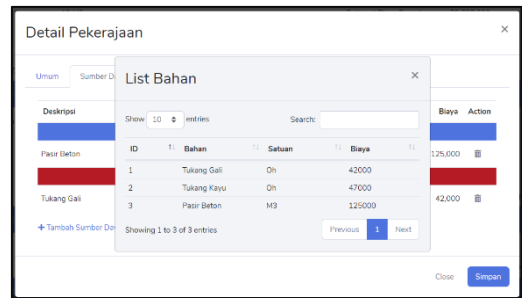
Detail Pekerajaan

×

Umum

Sumber D

Deskripsi

Biaya

Action

Pasir Beton

125,000

Tukang Gali

42,000

+ Tambah Sumber Da

List Bahan

×

Show 10 entries

Search:

| ID | Bahan | Satuan | Biaya |
|---|---|---|---|
| 1 | Tukang Gali | Oh | 42000 |
| 2 | Tukang Kayu | Oh | 47000 |
| 3 | Pasir Beton | M3 | 125000 |

Showing 1 to 3 of 3 entries

Previous 1 Next

Close

Simpan